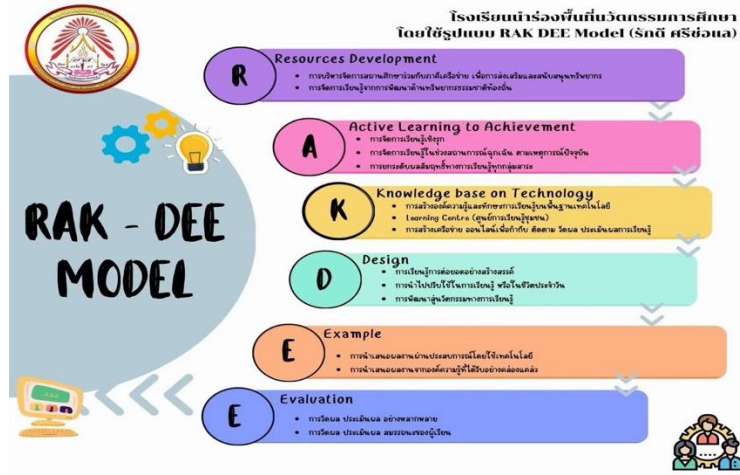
โรงเรียนนำร่องพื้นที่นวัตกรรมการศึกษา
โดยใช้รูปแบบ RAK DEE Model (รักดี ศรีอ่อนส)

RAK - DEE MODEL

R
Resources Development
• การบริหารจัดการสถานศึกษาร่วมกับภาคีเครือข่าย เพื่อการส่งเสริมและสนับสนุนทรัพยากร
• การจัดการเรียนรู้จากการพัฒนาด้านทรัพยากรธรรมชาติท้องถิ่น

A
Active Learning to Achievement
• การจัดการเรียนรู้เชิงรุก
• การจัดการเรียนรู้ในช่วงสถานการณ์ฉุกเฉิน ตามเหตุการณ์ปัจจุบัน
• การยกระดับผลสัมฤทธิ์ทางการเรียนรู้ทุกกลุ่มสาระ

K
Knowledge base on Technology
• การสร้างองค์ความรู้และทักษะการเรียนรู้บนพื้นฐานเทคโนโลยี
• Learning Centre (ศูนย์การเรียนรู้ชุมชน)
• การสร้างเครือข่าย ออนไลน์เพื่อกำกับ ติดตาม วัดผล ประเมินผลการเรียนรู้

D
Design
• การเรียนรู้การต่อยอดอย่างสร้างสรรค์
• การนำไปปรับใช้ในการเรียนรู้ หรือในชีวิตประจำวัน
• การพัฒนาสู่นวัตกรรมทางการเรียนรู้

E
Example
• การนำเสนอผลงานผ่านประสบการณ์โดยใช้เทคโนโลยี
• การนำเสนอผลงานจากองค์ความรู้ที่ได้รับอย่างคล่องแคล่ว

E
Evaluation
• การวัดผล ประเมินผล อย่างหลากหลาย
• การวัดผล ประเมินผล สมรรถนะของผู้เรียน